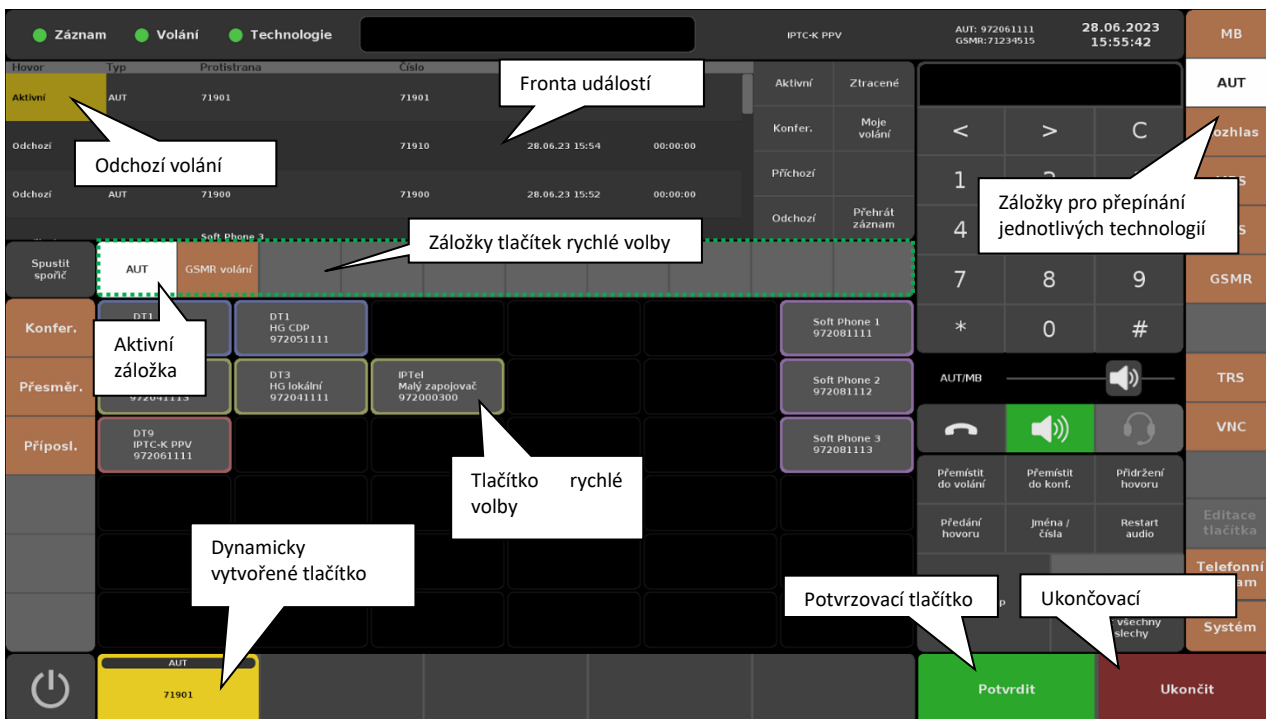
Záznam Volání Technologie

IPTC-K PPV

AUT: 972061111
GSMR: 71234515

28.06.2023
15:55:42

MB

AUT

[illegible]ozhlas

Hovor | Typ | Protistrana | Číslo
Aktivní | AUT | 71901 | 71901
Odchozí | | | 71910 | 28.06.23 15:54 | 00:00:00
Odchozí | AUT | 71900 | 71900 | 28.06.23 15:52 | 00:00:00
Soft Phone 3

Fronta událostí

Odchozí volání

Aktivní | Ztracené
Konfer. | Moje volání
Příchozí
Odchozí | Přehrát záznam

< > C
1
4
7 8 9
* 0 #

Záložky pro přepínání jednotlivých technologií

GSMR

Spustit spořič

AUT | GSMR volání

Záložky tlačítek rychlé volby

Konfer.

Přesměr.

Příposl.

DT1

Aktivní záložka

DT1
HG CDP
972051111

972041113

DT3
HG lokální
972041111

IPTel
Malý zapojovač
972000300

DT9
IPTC-K PPV
972061111

Soft Phone 1
972081111

Soft Phone 2
972081112

Soft Phone 3
972081113

AUT/MB

TRS

VNC

Tlačítko rychlé volby

Přemístit do volání | Přemístit do konf. | Přidržení hovoru
Předání hovoru | Jména / čísla | Restart audio

Editace tlačítka

Telefonní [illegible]am

Dynamicky vytvořené tlačítko

Potvrzovací tlačítko

Ukončovací

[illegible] všechny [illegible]slechy

Systém

AUT
71901

Potvrdit

Ukončit